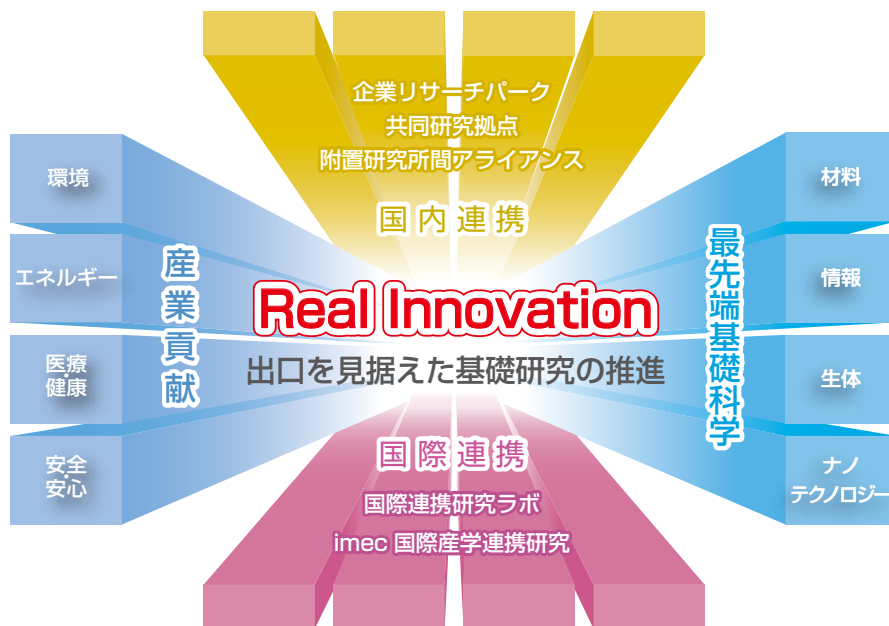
企業リサーチパーク
共同研究拠点
附置研究所間アライアンス

国内連携

環境

エネルギー

医療
健康

安全
安心

産業貢献

Real Innovation

出口を見据えた基礎研究の推進

最先端基礎科学

材料

情報

生体

ナノ
テクノロジー

国際連携

国際連携研究ラボ
imec 国際産学連携研究